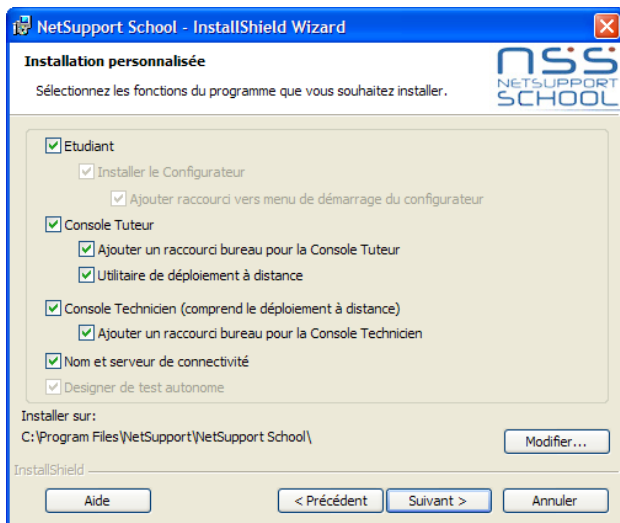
NetSupport School - InstallShield Wizard

Installation personnalisée

Sélectionnez les fonctions du programme que vous souhaitez installer.

NSS NETSUPPORT SCHOOL

Etudiant

Installer le Configurateur

Ajouter raccourci vers menu de démarrage du configurateur

Console Tuteur

Ajouter un raccourci bureau pour la Console Tuteur

Utilitaire de déploiement à distance

Console Technicien (comprend le déploiement à distance)

Ajouter un raccourci bureau pour la Console Technicien

Nom et serveur de connectivité

Designer de test autonome

Installer sur:

C:\Program Files\NetSupport\NetSupport School\

Modifier...

InstallShield

Aide

< Précédent

Suivant >

Annuler